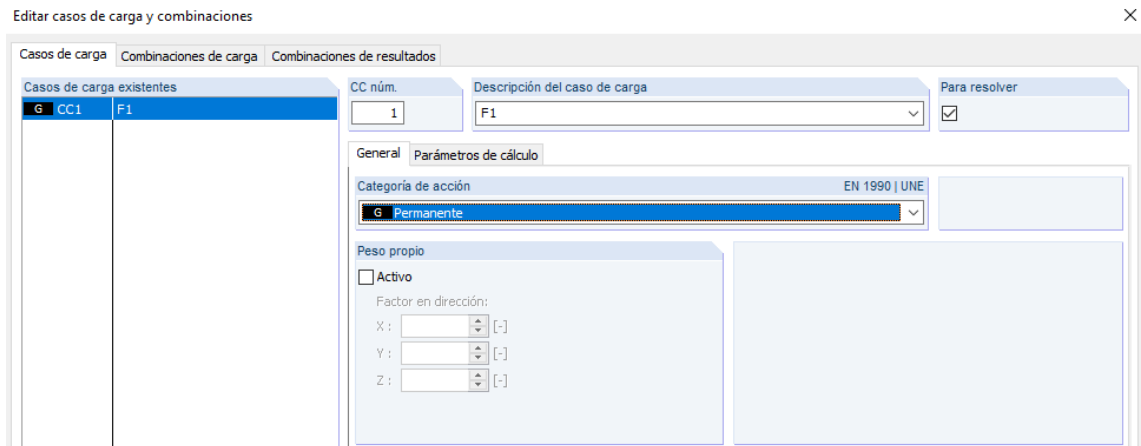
Editar casos de carga y combinaciones

×

Casos de carga | Combinaciones de carga | Combinaciones de resultados

Casos de carga existentes

G CC1 F1

CC núm.

1

Descripción del caso de carga

F1

Para resolver

☑

General | Parámetros de cálculo

Categoría de acción

EN 1990 | UNE

G Permanente

Peso propio

☐ Activo

Factor en dirección:

X : [-]

Y : [-]

Z : [-]